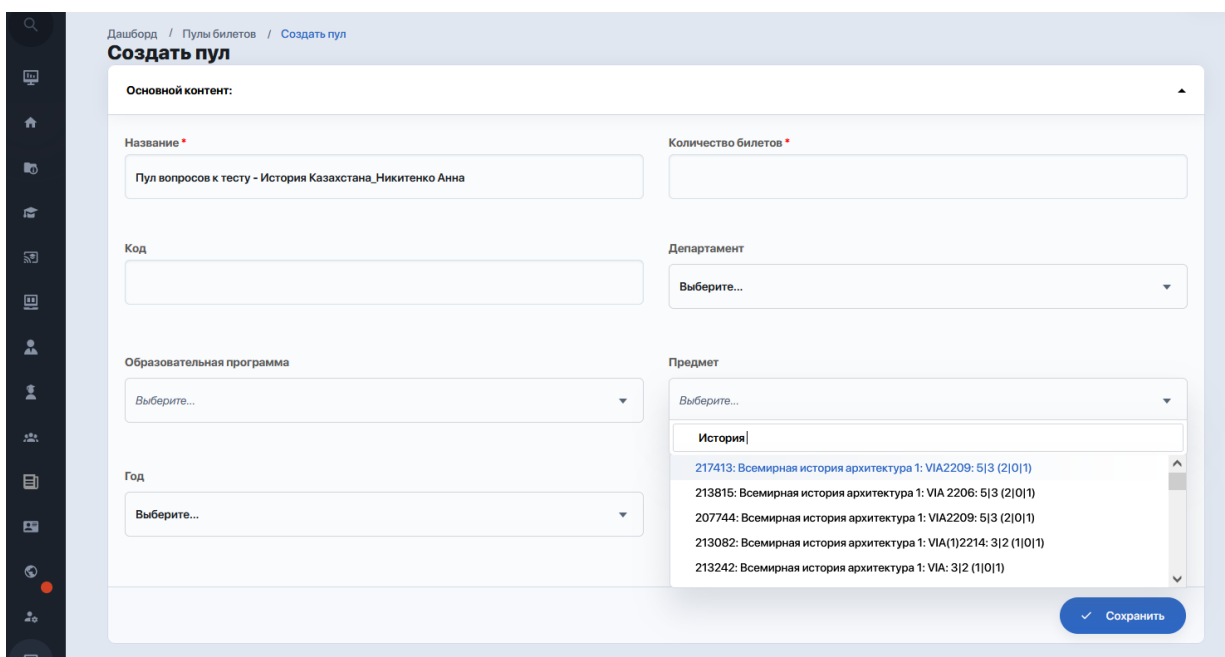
Дашборд / Пулы билетов / Создать пул
Создать пул

Основной контент:

Название *
Пул вопросов к тесту - История Казахстана_Никитенко Анна

Количество билетов *

Код

Департамент
Выберите...

Образовательная программа
Выберите...

Предмет
Выберите...

История

217413: Всемирная история архитектура 1: VIA2209: 5|3 (2|0|1)
213815: Всемирная история архитектура 1: VIA 2206: 5|3 (2|0|1)
207744: Всемирная история архитектура 1: VIA2209: 5|3 (2|0|1)
213082: Всемирная история архитектура 1: VIA(1)2214: 3|2 (1|0|1)
213242: Всемирная история архитектура 1: VIA: 3|2 (1|0|1)

Год
Выберите...

Сохранить